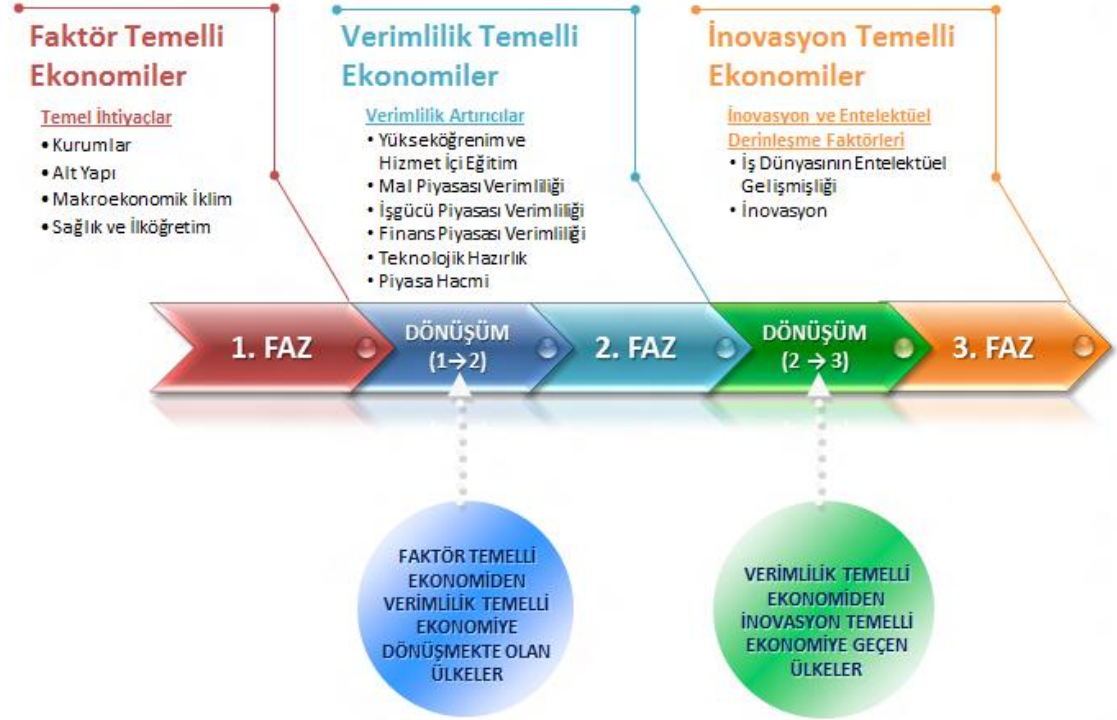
Faktör Temelli Ekonomiler

Temel İhtiyaçlar
• Kurumlar
• Alt Yapı
• Makroekonomik İklim
• Sağlık ve İlköğretim

Verimlilik Temelli Ekonomiler

Verimlilik Artırıcılar
• Yükseköğrenim ve Hizmet İçi Eğitim
• Mal Piyasası Verimliliği
• İşgücü Piyasası Verimliliği
• Finans Piyasası Verimliliği
• Teknolojik Hazırlık
• Piyasa Hacmi

İnovasyon Temelli Ekonomiler

İnovasyon ve Entelektüel Derinleşme Faktörleri
• İş Dünyasının Entelektüel Gelişmişliği
• İnovasyon

1. FAZ

DÖNÜŞÜM $(1 \rightarrow 2)$

2. FAZ

DÖNÜŞÜM $(2 \rightarrow 3)$

3. FAZ

FAKTÖR TEMELLİ EKONOMİDEN VERİMLİLİK TEMELLİ EKONOMİYE DÖNÜŞMEKTE OLAN ÜLKELER

VERİMLİLİK TEMELLİ EKONOMİDEN İNOVASYON TEMELLİ EKONOMİYE GEÇEN ÜLKELER